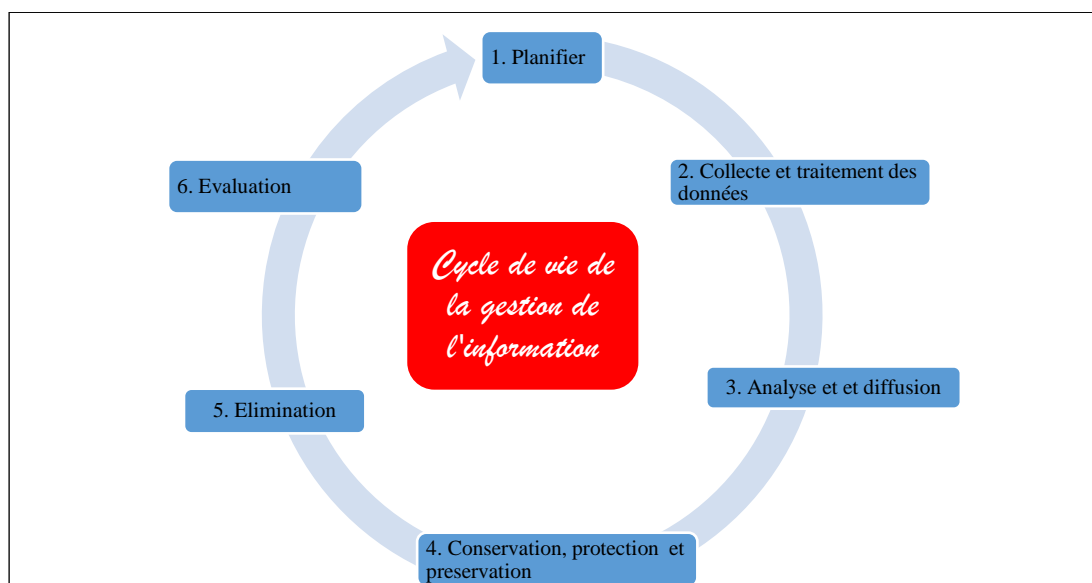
1. Planifier

2. Collecte et traitement des données

3. Analyse et et diffusion

4. Conservation, protection et preservation

5. Elimination

6. Evaluation

Cycle de vie de la gestion de l'information